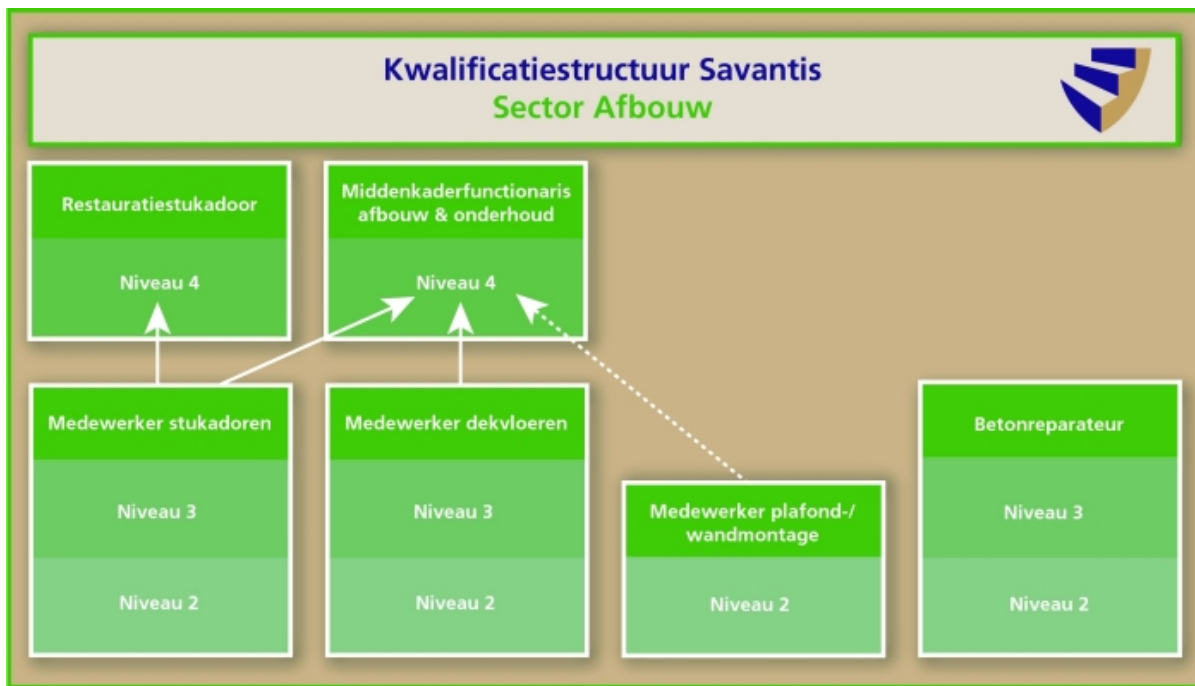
Kwalificatiestructuur Savantis
Sector Afbouw

Restauratiestukadoor

Niveau 4

Middenkaderfunctionaris afbouw & onderhoud

Niveau 4

Medewerker stukadoren

Niveau 3

Niveau 2

Medewerker dekvloeren

Niveau 3

Niveau 2

Medewerker plafond-/ wandmontage

Niveau 2

Betonreparateur

Niveau 3

Niveau 2